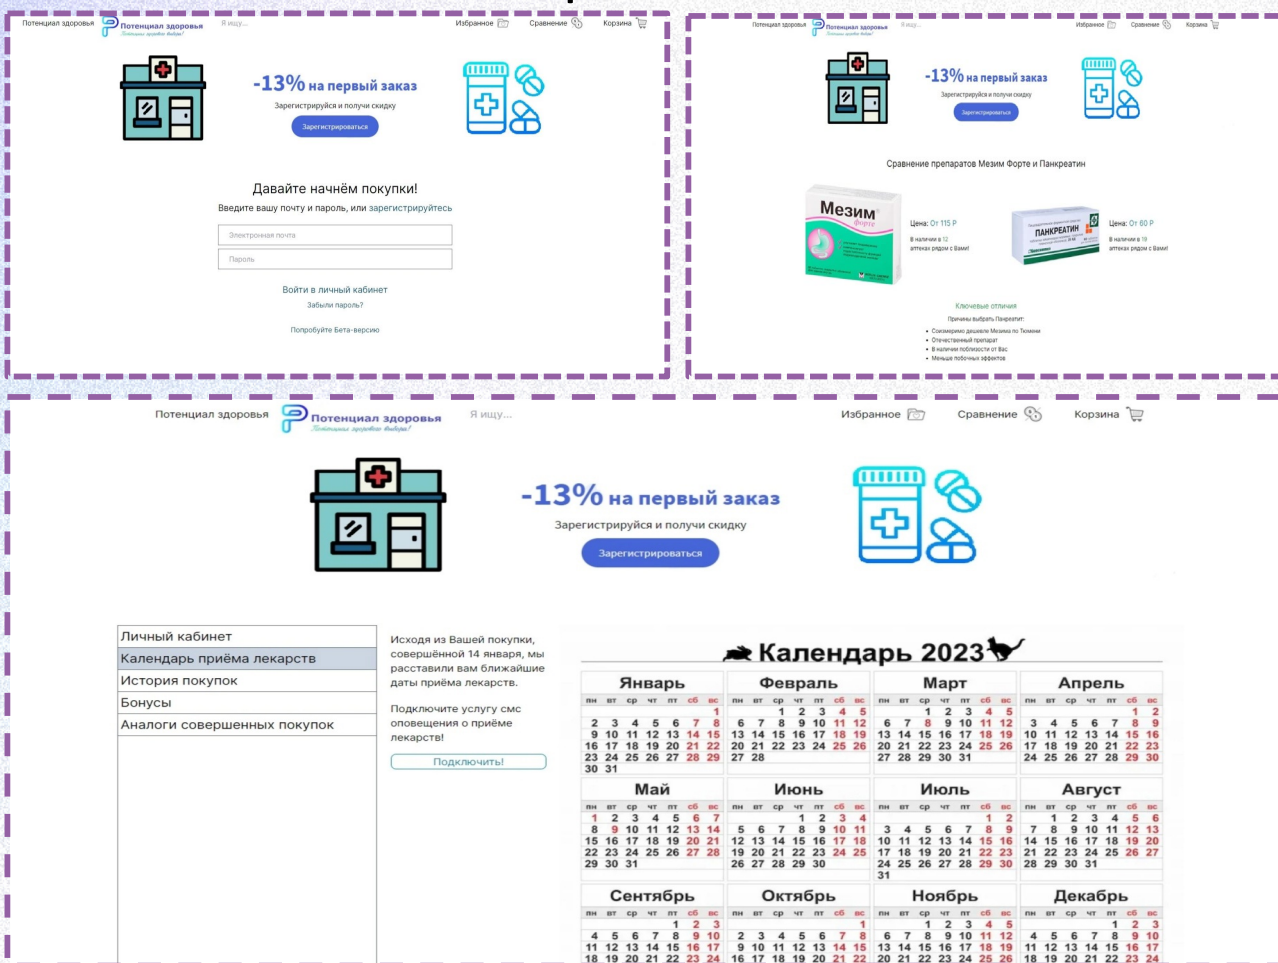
Потенциал здоровья Потенциал здоровья Потенциал здоровья выбора! Я ищу... Избранное Сравнение Корзина

-13% на первый заказ
Зарегистрируйся и получи скидку
Зарегистрироваться

Давайте начнём покупки!
Введите вашу почту и пароль, или зарегистрируйтесь

Электронная почта
Пароль

Войти в личный кабинет
Забыли пароль?

Попробуйте Бета-версию

Потенциал здоровья Потенциал здоровья Я ищу... Избранное Сравнение Корзина

-13% на первый заказ
Зарегистрируйся и получи скидку
Зарегистрироваться

Сравнение препаратов Мезим Форте и Панкреатин

Мезим форте
Цена: От 115 Р
В наличии в 12 аптеках рядом с Вами!

ПАНКРЕАТИН
Цена: От 60 Р
В наличии в 19 аптеках рядом с Вами!

Ключевые отличия
Причины выбрать Панкреатин:
• Сохраняемо дешевле Мезима по Тюмени
• Отечественный препарат
• В наличии поблизости от Вас
• Меньше побочных эффектов

Потенциал здоровья Потенциал здоровья Потенциал здоровья выбора! Я ищу... Избранное Сравнение Корзина

-13% на первый заказ
Зарегистрируйся и получи скидку
Зарегистрироваться

Личный кабинет
Календарь приёма лекарств
История покупок
Бонусы
Аналоги совершенных покупок

Исходя из Вашей покупки, совершённой 14 января, мы расставили вам ближайшие даты приёма лекарств.

Подключите услугу смс оповещения о приёме лекарств!

Подключить!

Календарь 2023

Январь
| пн | вт | ср | чт | пт | сб | вс |
|---|---|---|---|---|---|---|
| | | | | | | 1 |
| 2 | 3 | 4 | 5 | 6 | 7 | 8 |
| 9 | 10 | 11 | 12 | 13 | 14 | 15 |
| 16 | 17 | 18 | 19 | 20 | 21 | 22 |
| 23 | 24 | 25 | 26 | 27 | 28 | 29 |
| 30 | 31 | | | | | |

Февраль
| пн | вт | ср | чт | пт | сб | вс |
|---|---|---|---|---|---|---|
| | | 1 | 2 | 3 | 4 | 5 |
| 6 | 7 | 8 | 9 | 10 | 11 | 12 |
| 13 | 14 | 15 | 16 | 17 | 18 | 19 |
| 20 | 21 | 22 | 23 | 24 | 25 | 26 |
| 27 | 28 | | | | | |

Март
| пн | вт | ср | чт | пт | сб | вс |
|---|---|---|---|---|---|---|
| | | 1 | 2 | 3 | 4 | 5 |
| 6 | 7 | 8 | 9 | 10 | 11 | 12 |
| 13 | 14 | 15 | 16 | 17 | 18 | 19 |
| 20 | 21 | 22 | 23 | 24 | 25 | 26 |
| 27 | 28 | 29 | 30 | 31 | | |

Апрель
| пн | вт | ср | чт | пт | сб | вс |
|---|---|---|---|---|---|---|
| | | | | | 1 | 2 |
| 3 | 4 | 5 | 6 | 7 | 8 | 9 |
| 10 | 11 | 12 | 13 | 14 | 15 | 16 |
| 17 | 18 | 19 | 20 | 21 | 22 | 23 |
| 24 | 25 | 26 | 27 | 28 | 29 | 30 |

Май
| пн | вт | ср | чт | пт | сб | вс |
|---|---|---|---|---|---|---|
| 1 | 2 | 3 | 4 | 5 | 6 | 7 |
| 8 | 9 | 10 | 11 | 12 | 13 | 14 |
| 15 | 16 | 17 | 18 | 19 | 20 | 21 |
| 22 | 23 | 24 | 25 | 26 | 27 | 28 |
| 29 | 30 | 31 | | | | |

Июнь
| пн | вт | ср | чт | пт | сб | вс |
|---|---|---|---|---|---|---|
| | | | 1 | 2 | 3 | 4 |
| 5 | 6 | 7 | 8 | 9 | 10 | 11 |
| 12 | 13 | 14 | 15 | 16 | 17 | 18 |
| 19 | 20 | 21 | 22 | 23 | 24 | 25 |
| 26 | 27 | 28 | 29 | 30 | | |

Июль
| пн | вт | ср | чт | пт | сб | вс |
|---|---|---|---|---|---|---|
| | | | | | 1 | 2 |
| 3 | 4 | 5 | 6 | 7 | 8 | 9 |
| 10 | 11 | 12 | 13 | 14 | 15 | 16 |
| 17 | 18 | 19 | 20 | 21 | 22 | 23 |
| 24 | 25 | 26 | 27 | 28 | 29 | 30 |
| 31 | | | | | | |

Август
| пн | вт | ср | чт | пт | сб | вс |
|---|---|---|---|---|---|---|
| | 1 | 2 | 3 | 4 | 5 | 6 |
| 7 | 8 | 9 | 10 | 11 | 12 | 13 |
| 14 | 15 | 16 | 17 | 18 | 19 | 20 |
| 21 | 22 | 23 | 24 | 25 | 26 | 27 |
| 28 | 29 | 30 | 31 | | | |

Сентябрь
| пн | вт | ср | чт | пт | сб | вс |
|---|---|---|---|---|---|---|
| | | | | 1 | 2 | 3 |
| 4 | 5 | 6 | 7 | 8 | 9 | 10 |
| 11 | 12 | 13 | 14 | 15 | 16 | 17 |
| 18 | 19 | 20 | 21 | 22 | 23 | 24 |

Октябрь
| пн | вт | ср | чт | пт | сб | вс |
|---|---|---|---|---|---|---|
| | | | | | | 1 |
| 2 | 3 | 4 | 5 | 6 | 7 | 8 |
| 9 | 10 | 11 | 12 | 13 | 14 | 15 |
| 16 | 17 | 18 | 19 | 20 | 21 | 22 |

Ноябрь
| пн | вт | ср | чт | пт | сб | вс |
|---|---|---|---|---|---|---|
| | | 1 | 2 | 3 | 4 | 5 |
| 6 | 7 | 8 | 9 | 10 | 11 | 12 |
| 13 | 14 | 15 | 16 | 17 | 18 | 19 |
| 20 | 21 | 22 | 23 | 24 | 25 | 26 |

Декабрь
| пн | вт | ср | чт | пт | сб | вс |
|---|---|---|---|---|---|---|
| | | | | 1 | 2 | 3 |
| 4 | 5 | 6 | 7 | 8 | 9 | 10 |
| 11 | 12 | 13 | 14 | 15 | 16 | 17 |
| 18 | 19 | 20 | 21 | 22 | 23 | 24 |